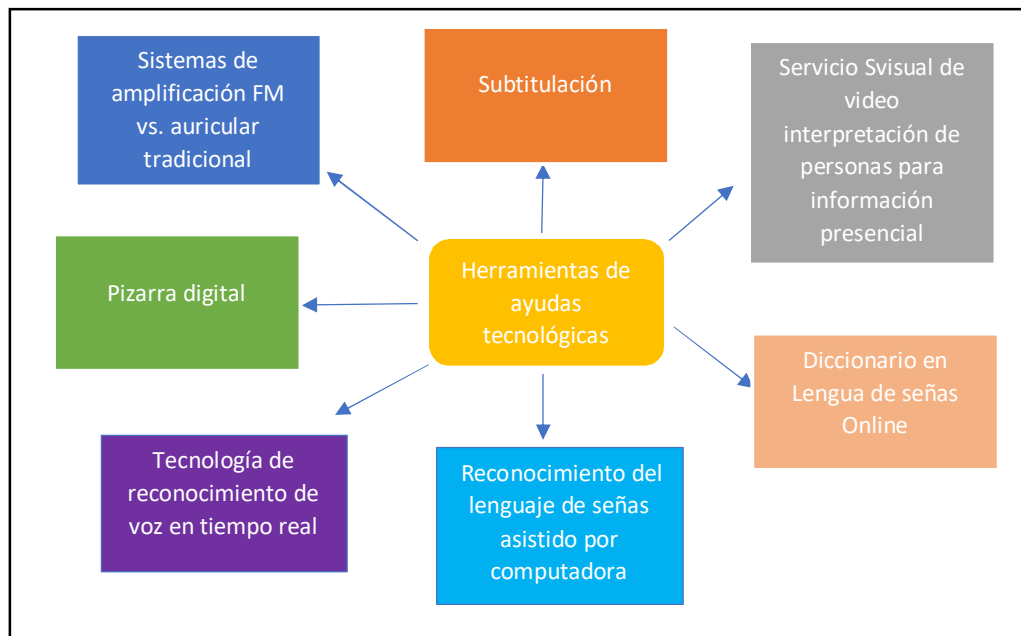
Sistemas de amplificación FM vs. auricular tradicional

Subtitulación

Servicio Svisual de video interpretación de personas para información presencial

Pizarra digital

Herramientas de ayudas tecnológicas

Diccionario en Lengua de señas Online

Tecnología de reconocimiento de voz en tiempo real

Reconocimiento del lenguaje de señas asistido por computadora